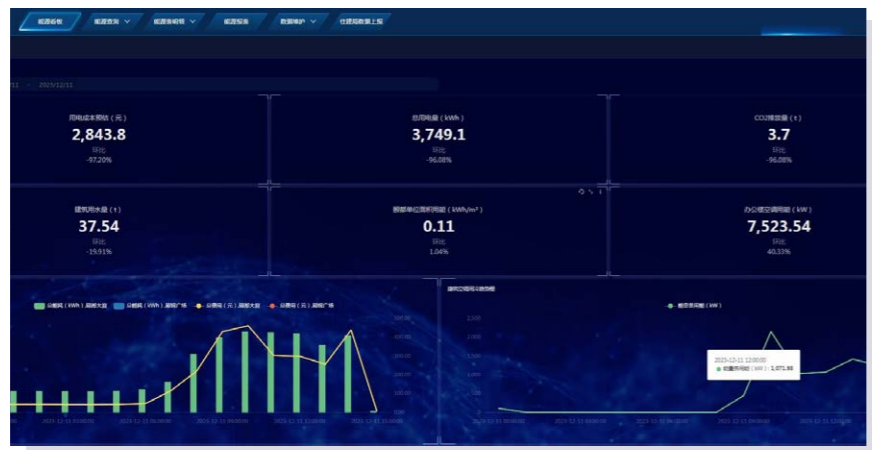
能源看板 能源查询 能源表明细 能源报表 数据维护 住建局数据上报

2025/12/11

用电成本预估（元）
2,843.8
环比
-97.20%

总用电量（kWh）
3,749.1
环比
-96.08%

CO2排放量（t）
3.7
环比
-96.08%

建筑用水量（t）
37.54
环比
-19.91%

能耗单位面积用能（kWh/m²）
0.11
环比
1.04%

办公楼空调用能（kW）
7,523.54
环比
40.33%

建筑空调用冷曲线图

2025-12-11 12:00:00
制冷负荷（kW）：1,071.98